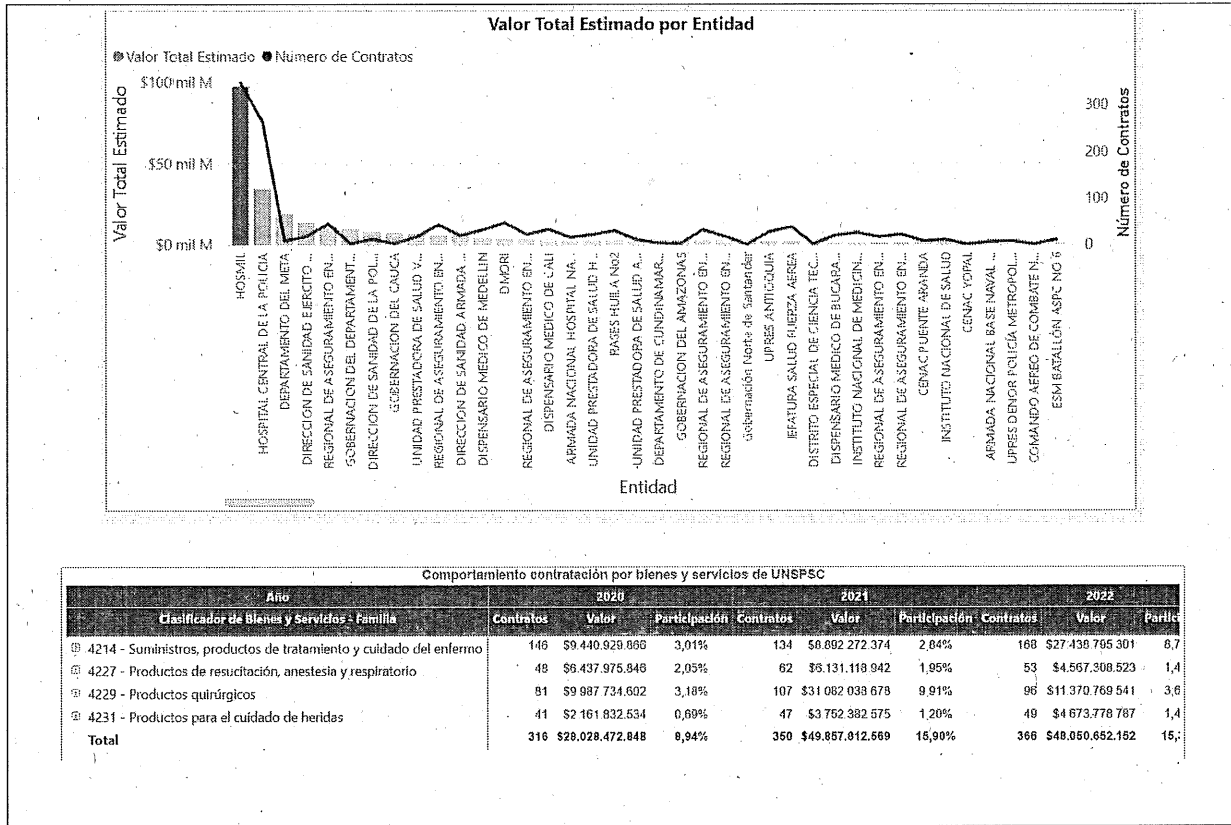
Valor Total Estimado por Entidad

Valor Total Estimado ● Número de Contratos

Valor Total Estimado

$100 mil M

$50 mil M

$0 mil M

Número de Contratos

300

200

100

0

HOSMIL
HOSPITAL CENTRAL DE LA POLICIA
DEPARTAMENTO DEL META
DIRECCION DE SANIDAD EJERCITO ...
REGIONAL DE ASEGURAMIENTO EN...
GOBERNACION DEL DEPARTAMENT...
DIRECCION DE SANIDAD DE LA POL...
GOBERNACION DEL CAUCA
UNIDAD PRESTADORA DE SALUD Y...
REGIONAL DE ASEGURAMIENTO EN...
DIRECCION DE SANIDAD ARMADA ...
DISPENSARIO MEDICO DE MEDELLIN
DMORI
REGIONAL DE ASEGURAMIENTO EN...
DISPENSARIO MEDICO DE CALI
ARMADA NACIONAL HOSPITAL NA...
UNIDAD PRESTADORA DE SALUD H...
PASES HUILA No2
UNIDAD PRESTADORA DE SALUD A...
DEPARTAMENTO DE CUNDINAMAR...
GOBERNACION DEL AMAZONAS
REGIONAL DE ASEGURAMIENTO EN...
REGIONAL DE ASEGURAMIENTO EN...
Gobernación Norte de Santander
UPRES ANTIOQUIA
JEFATURA SALUD FUERZA AEREA
DISTRITO ESPECIAL DE CIENCIA TEC...
DISPENSARIO MEDICO DE BUCARA...
INSTITUTO NACIONAL DE MEDICIN...
REGIONAL DE ASEGURAMIENTO EN...
REGIONAL DE ASEGURAMIENTO EN...
CENAC PUENTE ARANDA
INSTITUTO NACIONAL DE SALUD
CENAC YOPAL
ARMADA NACIONAL BASE NAVAL ...
UPRES DENOR POLICÍA METROPOL...
COMANDO AEREO DE COMBATE N...
ESM BATALLÓN ASPC NO 6

Entidad

Comportamiento contratación por bienes y servicios de UNSPSC

| Año | 2020 | | | 2021 | | | 2022 | | |
|---|---|---|---|---|---|---|---|---|---|
| Clasificador de Bienes y Servicios - Familia | Contratos | Valor | Participación | Contratos | Valor | Participación | Contratos | Valor | Partic |
| 4214 - Suministros, productos de tratamiento y cuidado del enfermo | 146 | $9.440.929.866 | 3,01% | 134 | $8.892.272.374 | 2,84% | 168 | $27.438.795.301 | 8,7 |
| 4227 - Productos de resucitación, anestesia y respiratorio | 48 | $6.437.975.846 | 2,05% | 62 | $6.131.118.942 | 1,95% | 53 | $4.567.308.523 | 1,4 |
| 4229 - Productos quirúrgicos | 81 | $9.987.734.602 | 3,18% | 107 | $31.082.038.678 | 9,91% | 96 | $11.370.769.541 | 3,6 |
| 4231 - Productos para el cuidado de heridas | 41 | $2.161.832.534 | 0,69% | 47 | $3.752.382.575 | 1,20% | 49 | $4.673.778.787 | 1,4 |
| Total | 316 | $28.028.472.848 | 8,94% | 350 | $49.857.812.569 | 15,90% | 366 | $48.050.652.152 | 15,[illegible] |